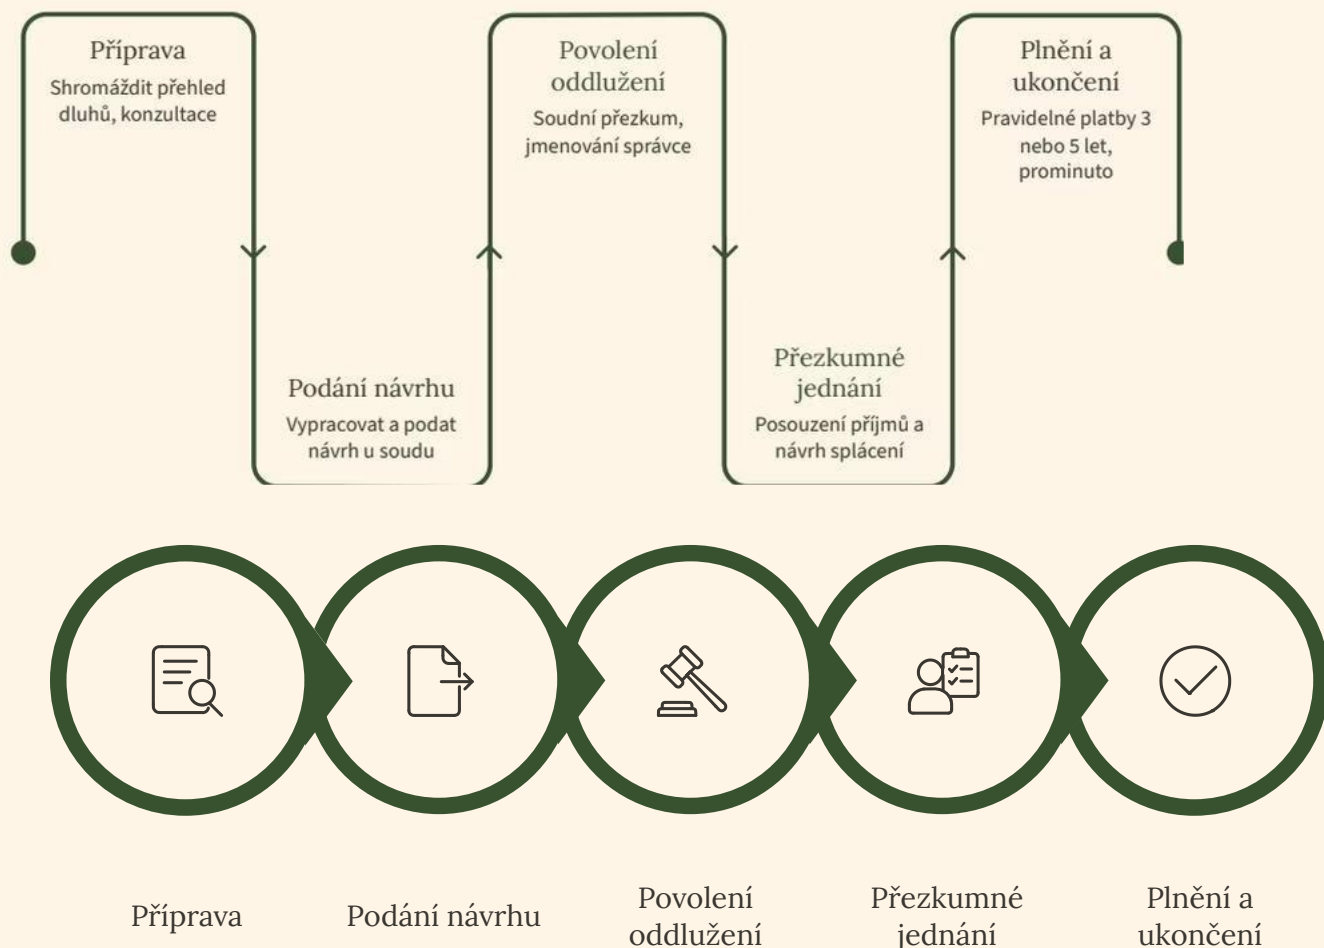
Příprava
Shromáždit přehled dluhů, konzultace

Podání návrhu
Vypracovat a podat návrh u soudu

Povolení oddlužení
Soudní přezkum, jmenování správce

Přezkumné jednání
Posouzení příjmů a návrh splácení

Plnění a ukončení
Pravidelné platby 3 nebo 5 let, prominuto

Příprava

Podání návrhu

Povolení oddlužení

Přezkumné jednání

Plnění a ukončení